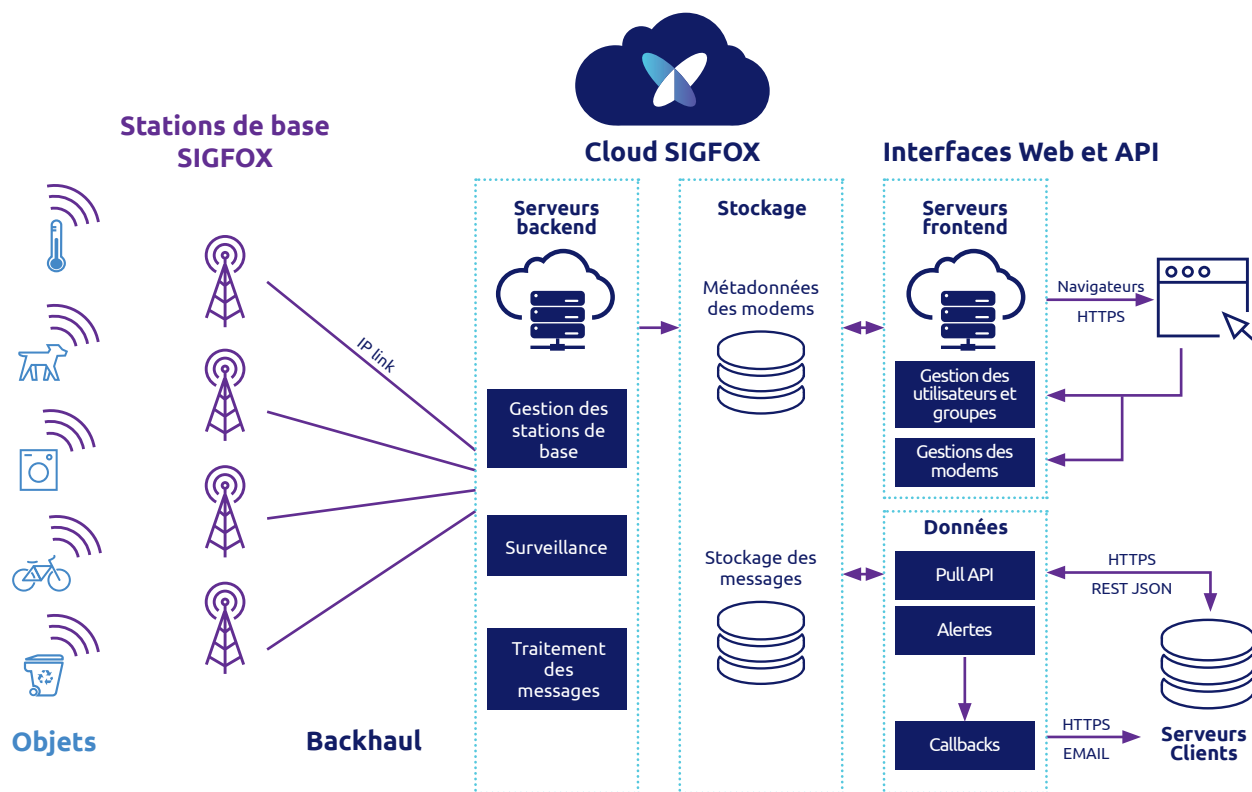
Stations de base SIGFOX

Cloud SIGFOX

Interfaces Web et API

Serveurs backend

Stockage

Serveurs frontend

Métadonnées des modems

Navigateurs

HTTPS

IP link

Gestion des utilisateurs et groupes

Gestion des stations de base

Gestions des modems

Données

Surveillance

Stockage des messages

HTTPS

Pull API

REST JSON

Alertes

Traitement des messages

HTTPS

Callbacks

EMAIL

Serveurs Clients

Objets

Backhaul